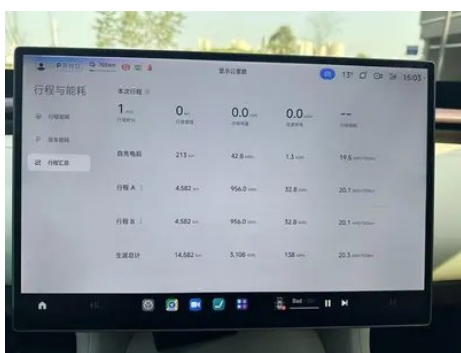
P 驻车 765km

显示屏幕

13° 15:03

行程与能耗

行程能耗

充电能耗

行程汇总

本次行程

1 min 行驶时间

0 km 行驶里程

0.0 kWh 行驶电耗

0.0 kWh 能耗统计

-- 平均电耗

自充电后 213 km 42.8 kWh 1.3 kWh 19.6 kWh/100km

行程 A 4,582 km 956.0 kWh 32.8 kWh 20.1 kWh/100km

行程 B 4,582 km 956.0 kWh 32.8 kWh 20.1 kWh/100km

生涯总计 14,582 km 3,106 kWh 158 kWh 20.3 kWh/100km

Bad